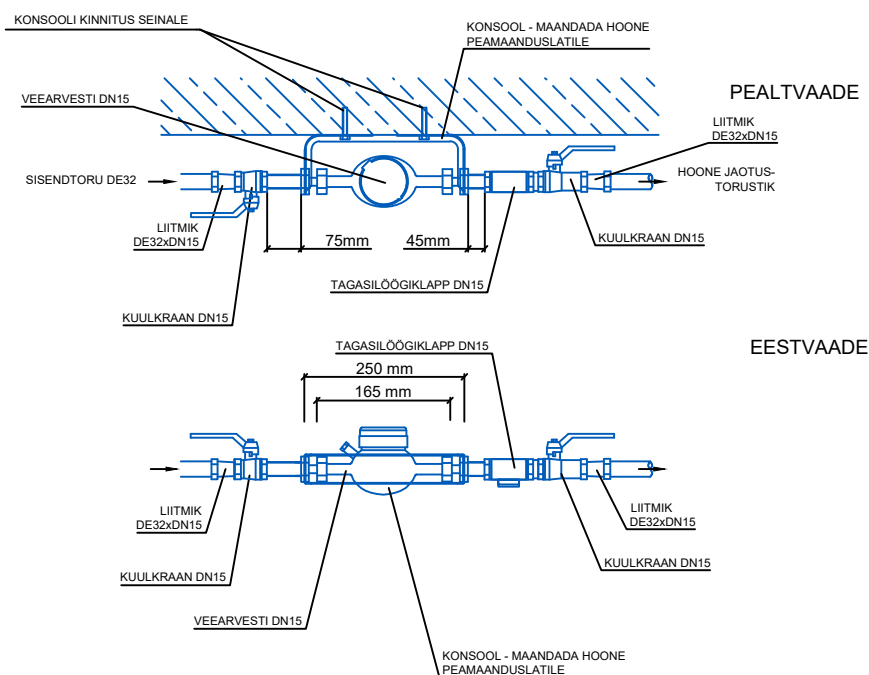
KONSOOLI KINNITUS SEINALE

KONSOOL - MAANDADA HOONE PEAMAANDUSLATILE

PEALTVAADE

VEEARVESTI DN15

LIITMIK DE32xDN15

SISENDTORU DE32

HOONE JAOTUSTORUSTIK

LIITMIK DE32xDN15

75mm

45mm

KUULKRAAN DN15

TAGASILÖÖGIKLAPP DN15

KUULKRAAN DN15

TAGASILÖÖGIKLAPP DN15

EESTVAADE

250 mm

165 mm

LIITMIK DE32xDN15

LIITMIK DE32xDN15

KUULKRAAN DN15

KUULKRAAN DN15

VEEARVESTI DN15

KONSOOL - MAANDADA HOONE PEAMAANDUSLATILE